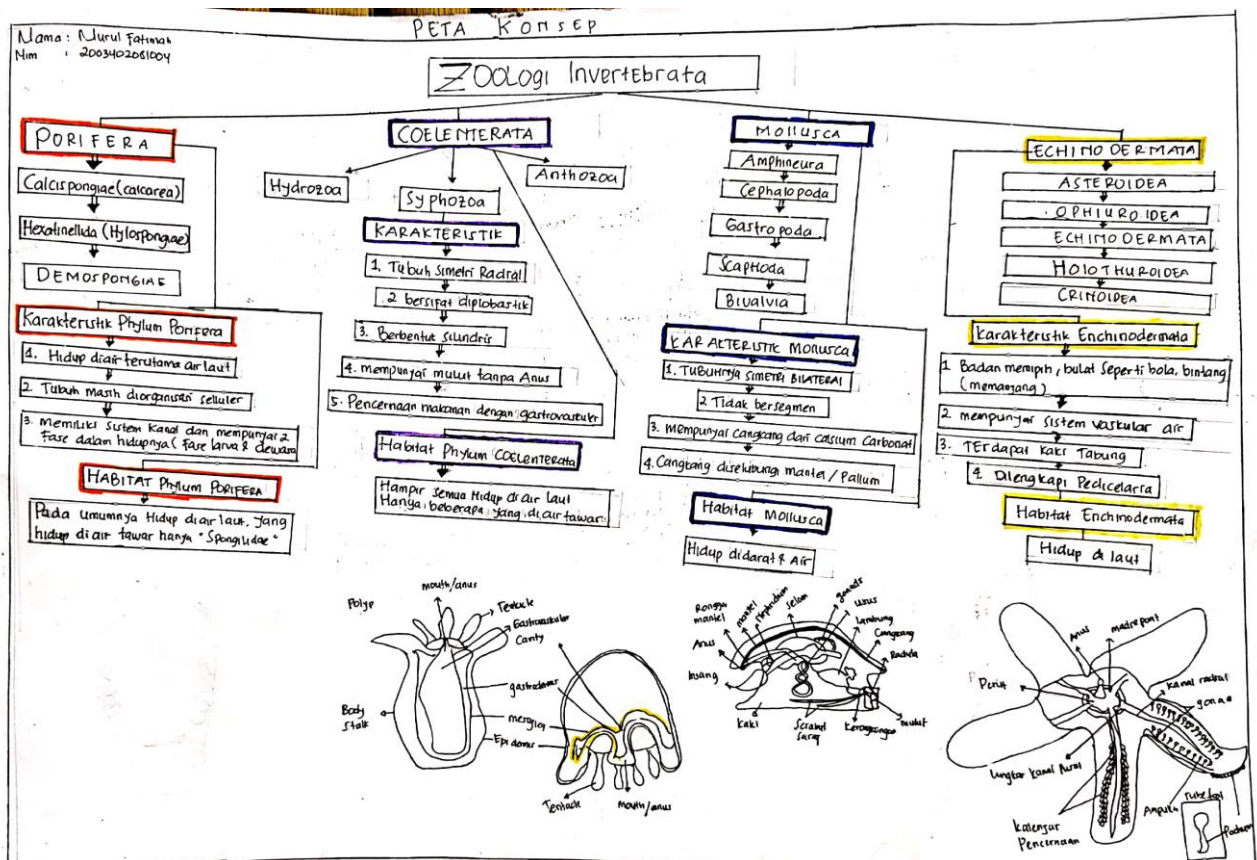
Nama : Nurul Fatimah
Nim : 2003402081004

PETA KONSEP

ZOOLOGI Invertebrata

PORIFERA

Calcispongiae(calcarea)

Hexatinellida (Hylospongae)

DEMOSPONGIAE

Karakteristik Phylum Porifera

1. Hidup di air terutama air laut

2. Tubuh masih diorganisasi selluler

3. Memiliki sistem kanal dan mempunyai 2 fase dalam hidupnya ( fase larva & dewasa

HABITAT Phylum PORIFERA

Pada umumnya Hidup di air laut, yang hidup di air tawar hanya "Spongilidae"

COELENTERATA

Hydrozoa

Syphozoa

Anthozoa

KARAKTERISTIK

1. Tubuh simetri Radial

2 bersifat diplobastik

3. Berbentuk silindris

4. mempunyai mulut tanpa Anus

5. Pencernaan makanan dengan gastrovaskuler

Habitat Phylum COELENTERATA

Hampir semua Hidup di air laut Hanya beberapa yang di air tawar

MOLLUSCA

Amphineura

Cephalopoda

Gastropoda

Scaphoda

Bivalvia

KARAKTERISTIK MOLUSCA

1. Tubuhnya SIMETRI BILATERAL

2 Tidak bersegmen

3. Mempunyai cangkang dari calsium Carbonat

4. Cangkang diselubungi mantel / Pallum

Habitat Mollusca

Hidup didarat & Air

ECHINODERMATA

ASTEROIDEA

OPHIUROIDEA

ECHINODERMATA

HOLOTHUROIDEA

CRINOIDEA

Karakteristik Enchinodermata

1. Badan memipih, bulat seperti bola, bintang (memanjang)

2. mempunyai sistem vaskular air

3. TErdapat kaki Tabung

4. Dilengkapi Pedicelarra

Habitat Enchinodermata

Hidup di laut

Polyp
mouth/anus
Tentacle
Gastrovascular Cavity
gastrodermis
mesoglea
Epidermis
Body stalk
Tentacle
mouth/anus

Rongga mantel
mantel
Anus
Insang
Kaki
Jantung
selom
Simpul saraf
gonads
usus
Lambung
Cangkang
Radula
Kerongkongan
mulut

Perut
Anus
madreporit
kanal radial
gonad
Lingkar kanal Ausal
kalenjar Pencernaan
Ampula
tube feet
Pedicel